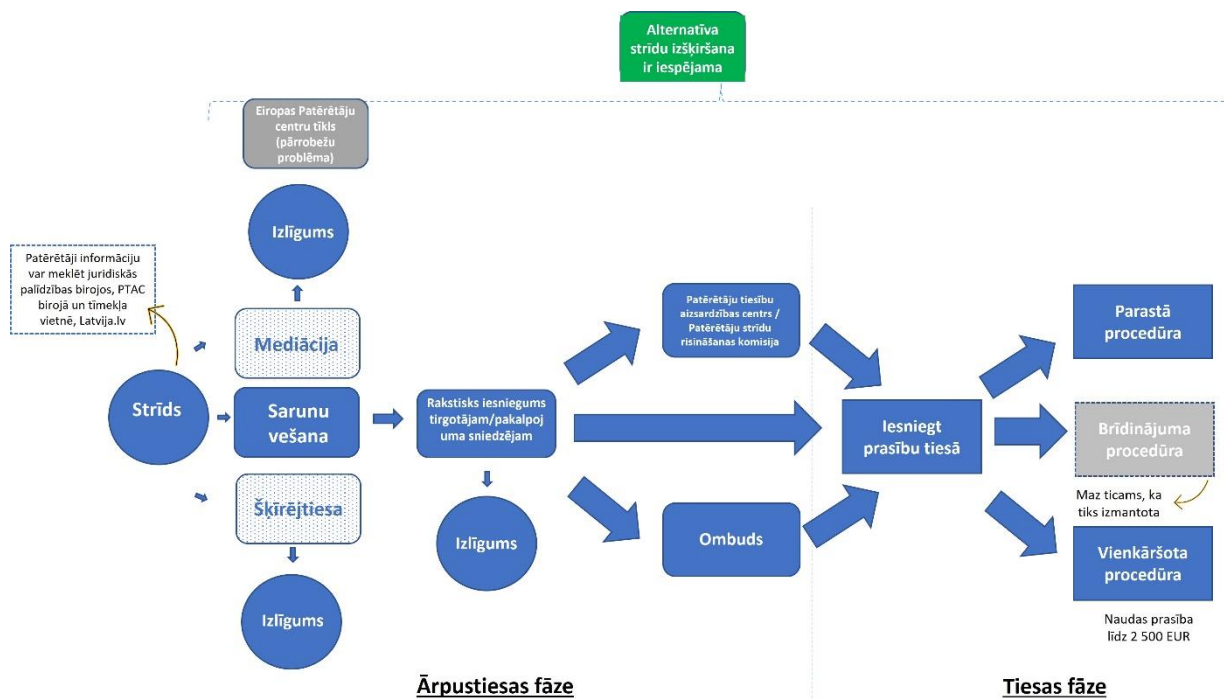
Alternatīva strīdu izšķiršana ir iespējama

Eiropas Patērētāju centru tīkls (pārrobežu problēma)

Izlīgums

Patērētāji informāciju var meklēt juridiskās palīdzības birojos, PTAC birojā un tīmekļa vietnē, Latvija.lv

Mediācija

Strīds

Sarunu vešana

Šķīrējtiesa

Izlīgums

Rakstisks iesniegums tirgotājam/pakalpojuma sniedzējam

Izlīgums

Patērētāju tiesību aizsardzības centrs / Patērētāju strīdu risināšanas komisija

Ombuds

Iesniegt prasību tiesā

Parastā procedūra

Brīdinājuma procedūra

Maz ticams, ka tiks izmantota

Vienkāršota procedūra

Naudas prasība līdz 2 500 EUR

Ārpustiesas fāze

Tiesas fāze